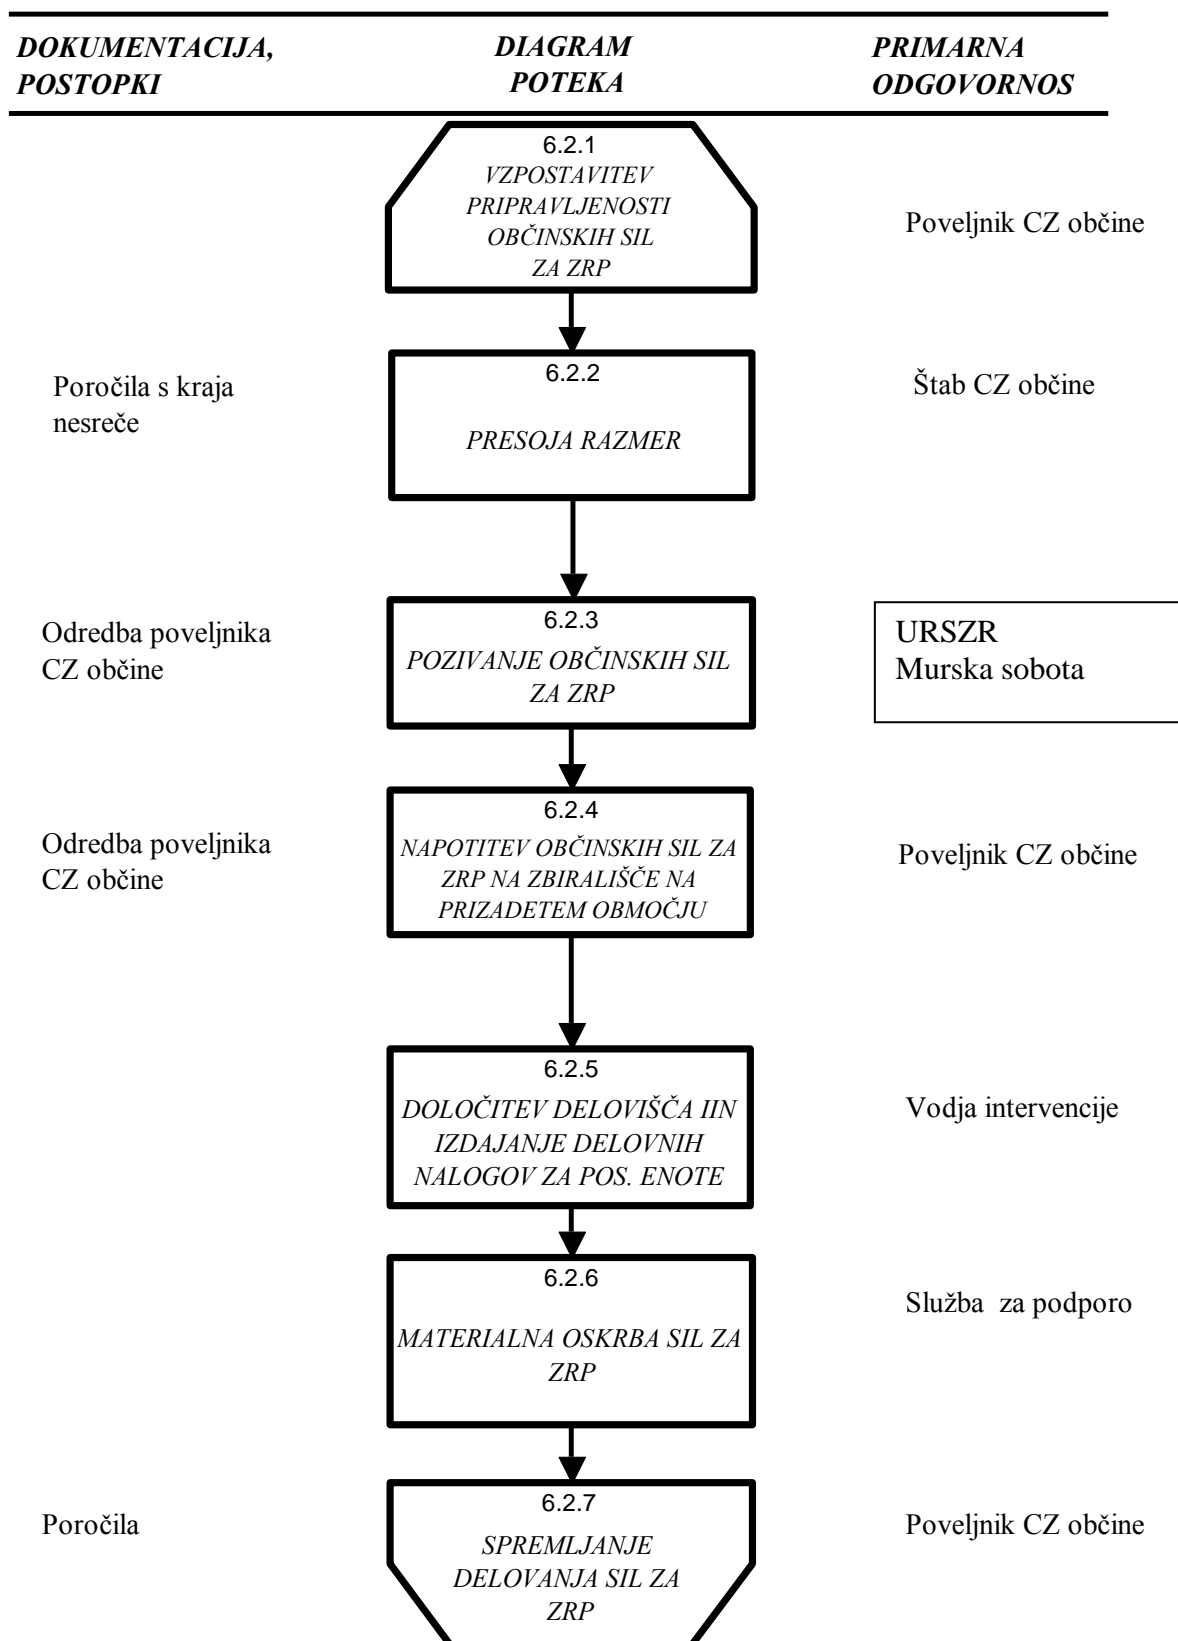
DOKUMENTACIJA, POSTOPKI

DIAGRAM POTEKA

PRIMARNA ODGOVORNOS

6.2.1
VZPOSTAVITEV PRIPRAVLJENOSTI OBČINSKIH SIL ZA ZRP

Poveljnik CZ občine

Poročila s kraja nesreče

6.2.2
PRESOJA RAZMER

Štab CZ občine

Odredba poveljnika CZ občine

6.2.3
POZIVANJE OBČINSKIH SIL ZA ZRP

URSZR
Murska sobota

Odredba poveljnika CZ občine

6.2.4
NAPOTITEV OBČINSKIH SIL ZA ZRP NA ZBIRALIŠČE NA PRIZADETEM OBMOČJU

Poveljnik CZ občine

6.2.5
DOLOČITEV DELOVIŠČA IIN IZDAJANJE DELOVNIH NALOGOV ZA POS. ENOTE

Vodja intervencije

6.2.6
MATERIALNA OSKRBA SIL ZA ZRP

Služba za podporo

Poročila

6.2.7
SPREMLJANJE DELOVANJA SIL ZA ZRP

Poveljnik CZ občine